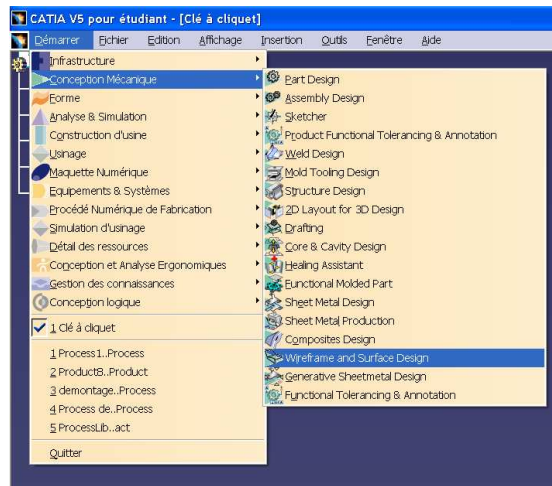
CATIA V5 pour étudiant - [Clé à cliquet]

Démarrer Fichier Edition Affichage Insertion Outils Fenêtre Aide

Infrastructure
Conception Mécanique
Forme
Analyse & Simulation
Construction d'usine
Usinage
Maquette Numérique
Equipements & Systèmes
Procédé Numérique de Fabrication
Simulation d'usinage
Détail des ressources
Conception et Analyse Ergonomiques
Gestion des connaissances
Conception logique

1 Clé à cliquet

1 Process1..Process
2 ProductB..Product
3 demontage..Process
4 Process de..Process
5 ProcessLib..act

Quitter

Part Design
Assembly Design
Sketcher
Product Functional Tolerancing & Annotation
Weld Design
Mold Tooling Design
Structure Design
2D Layout for 3D Design
Drafting
Core & Cavity Design
Healing Assistant
Functional Molded Part
Sheet Metal Design
Sheet Metal Production
Composites Design
Wireframe and Surface Design
Generative Sheetmetal Design
Functional Tolerancing & Annotation